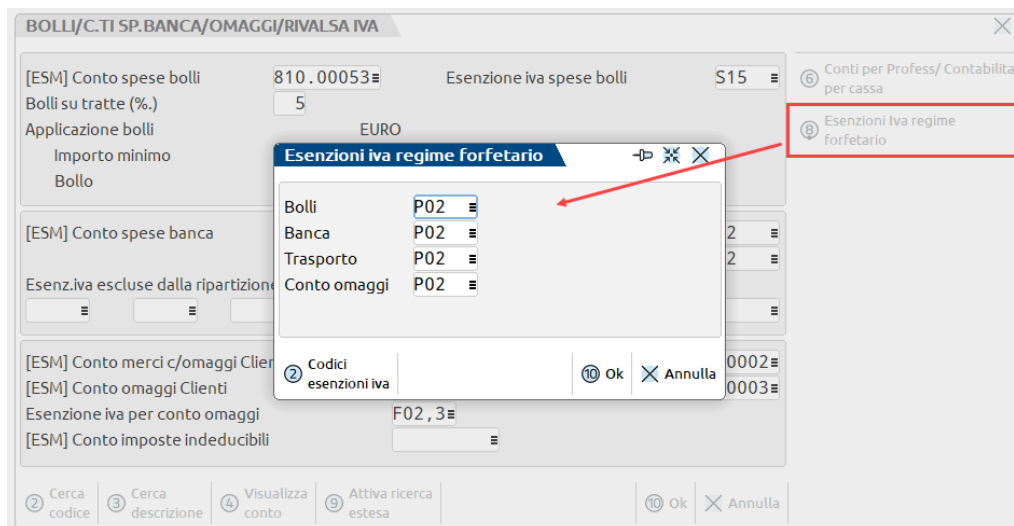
BOLLI/C.TI SP.BANCA/OMAGGI/RIVALSA IVA

[ESM] Conto spese bolli 810.00053
Esenzione iva spese bolli S15
Bolli su tratte (%.) 5
Applicazione bolli EURO
Importo minimo
Bollo

[ESM] Conto spese banca
2
2
Esenz.iva escluse dalla ripartizione

[ESM] Conto merci c/omaggi Clien
0002
[ESM] Conto omaggi Clienti
0003
Esenzione iva per conto omaggi F02,3
[ESM] Conto imposte indeducibili

⑥ Conti per Profess/ Contabilità per cassa
⑧ Esenzioni Iva regime forfetario

Esenzioni iva regime forfetario

Bolli P02
Banca P02
Trasporto P02
Conto omaggi P02

② Codici esenzioni iva
⑩ Ok
Annulla

② Cerca codice
③ Cerca descrizione
④ Visualizza conto
⑨ Attiva ricerca estesa
⑩ Ok
Annulla